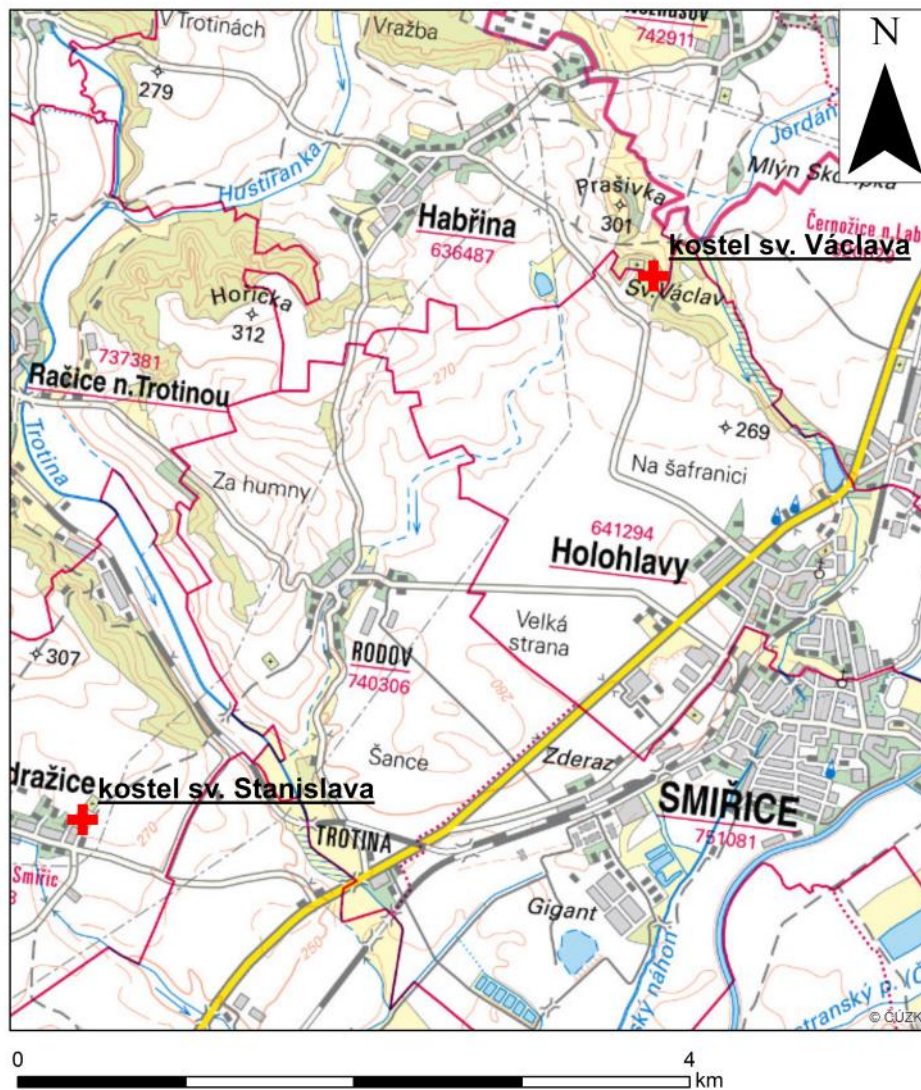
V Trotinách
Vražba
742911
N
279
Jordán
Hustiranka
Mlýn Skořepka
Prašivka
301
Habřina
636487
Černožice n. Lab
kostel sv. Václava
Sv. Václav
Hořička
312
737381
Račice n.Trotinou
270
269
Trotina
Na šafranici
Za humny
641294
Holohlavy
Velká strana
307
RODOV
740306
Šance
Zderaz
dražice
kostel sv. Stanislava
SMIŘICE
751081
270
TROTINA
Smiřic
Gigant
250
ský náhon
stranský p.
© ČÚZK
0
4
km